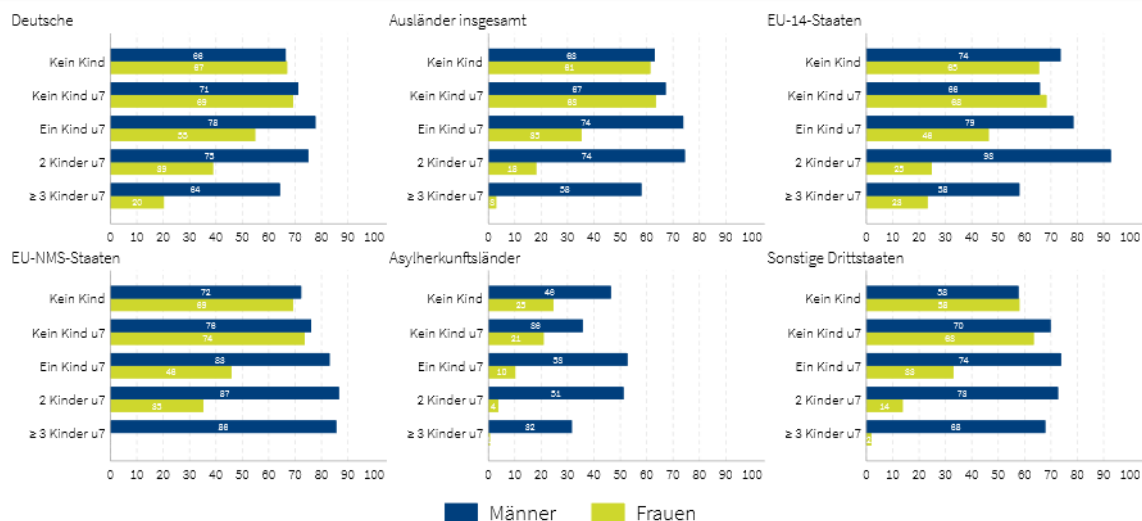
Deutsche

| | Männer | Frauen |
|---|---|---|
| Kein Kind | 66 | 67 |
| Kein Kind u7 | 71 | 69 |
| Ein Kind u7 | 78 | 55 |
| 2 Kinder u7 | 75 | 39 |
| ≥ 3 Kinder u7 | 64 | 20 |

0 10 20 30 40 50 60 70 80 90 100

Ausländer insgesamt

| | Männer | Frauen |
|---|---|---|
| Kein Kind | 63 | 61 |
| Kein Kind u7 | 67 | 63 |
| Ein Kind u7 | 74 | 35 |
| 2 Kinder u7 | 74 | 18 |
| ≥ 3 Kinder u7 | 58 | 3 |

0 10 20 30 40 50 60 70 80 90 100

EU-14-Staaten

| | Männer | Frauen |
|---|---|---|
| Kein Kind | 74 | 65 |
| Kein Kind u7 | 66 | 68 |
| Ein Kind u7 | 79 | 46 |
| 2 Kinder u7 | 93 | 23 |
| ≥ 3 Kinder u7 | 58 | 23 |

0 10 20 30 40 50 60 70 80 90 100

EU-NMS-Staaten

| | Männer | Frauen |
|---|---|---|
| Kein Kind | 72 | 69 |
| Kein Kind u7 | 76 | 74 |
| Ein Kind u7 | 83 | 46 |
| 2 Kinder u7 | 87 | 35 |
| ≥ 3 Kinder u7 | 86 | |

0 10 20 30 40 50 60 70 80 90 100

Asylherkunftsländer

| | Männer | Frauen |
|---|---|---|
| Kein Kind | 46 | 25 |
| Kein Kind u7 | 36 | 21 |
| Ein Kind u7 | 53 | 10 |
| 2 Kinder u7 | 51 | 4 |
| ≥ 3 Kinder u7 | 32 | |

0 10 20 30 40 50 60 70 80 90 100

Sonstige Drittstaaten

| | Männer | Frauen |
|---|---|---|
| Kein Kind | 58 | 58 |
| Kein Kind u7 | 70 | 63 |
| Ein Kind u7 | 74 | 33 |
| 2 Kinder u7 | 73 | 14 |
| ≥ 3 Kinder u7 | 68 | 2 |

0 10 20 30 40 50 60 70 80 90 100

Männer Frauen